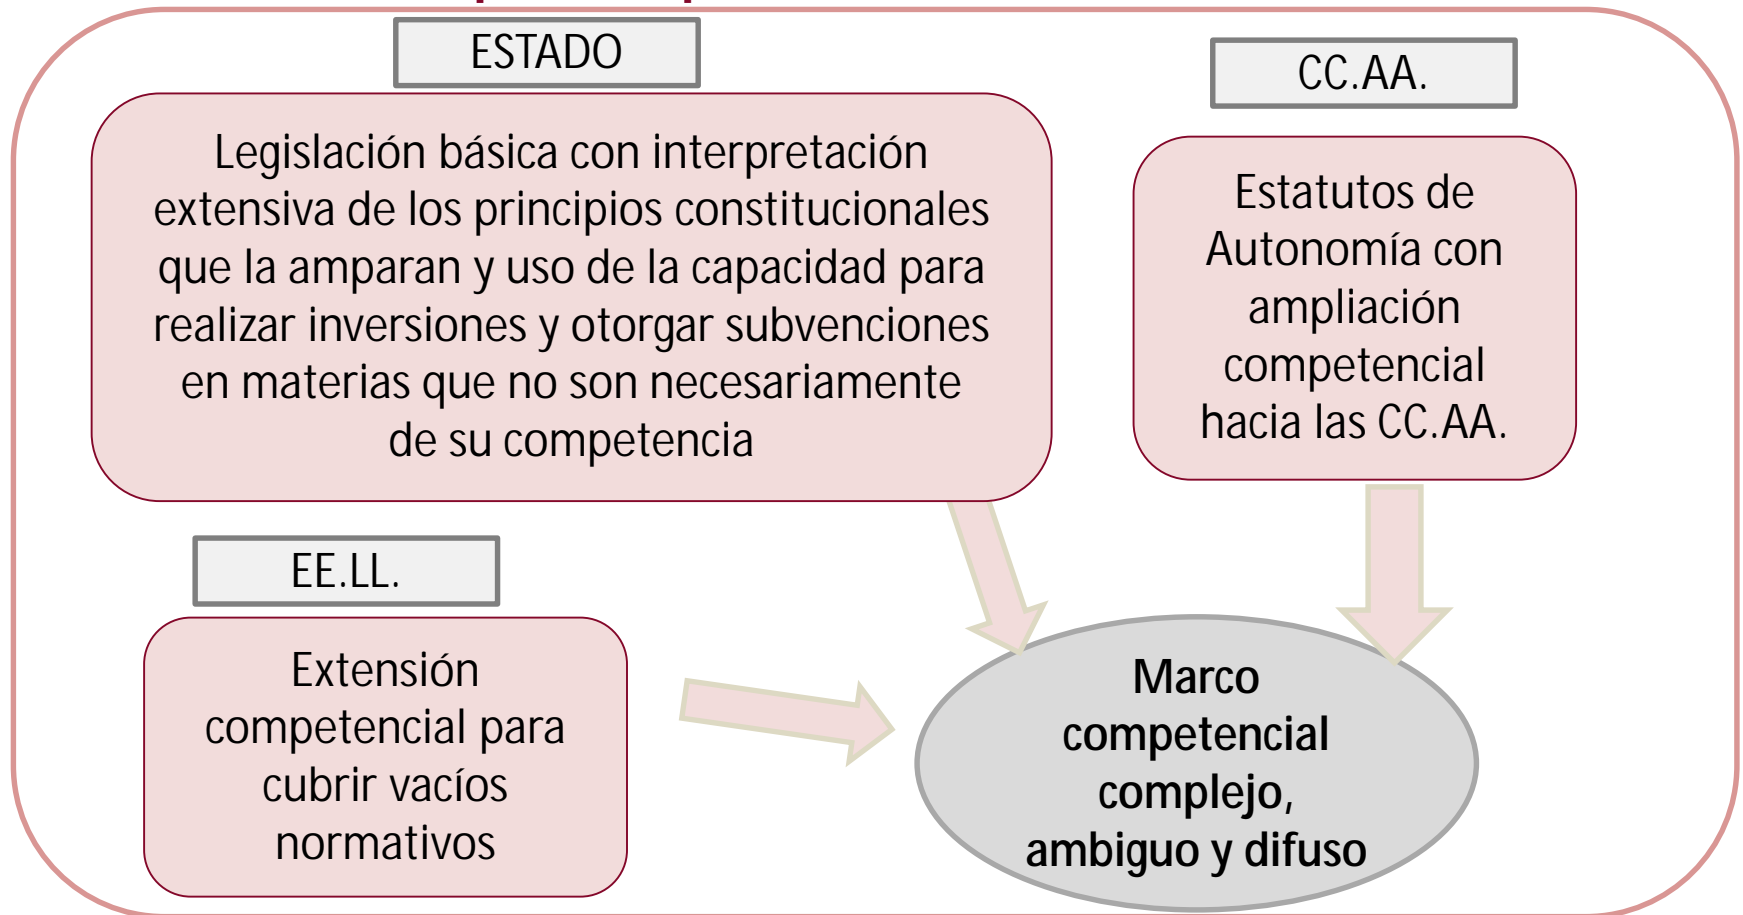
ESTADO

Legislación básica con interpretación extensiva de los principios constitucionales que la amparan y uso de la capacidad para realizar inversiones y otorgar subvenciones en materias que no son necesariamente de su competencia

CC.AA.

Estatutos de Autonomía con ampliación competencial hacia las CC.AA.

EE.LL.

Extensión competencial para cubrir vacíos normativos

Marco competencial complejo, ambiguo y difuso